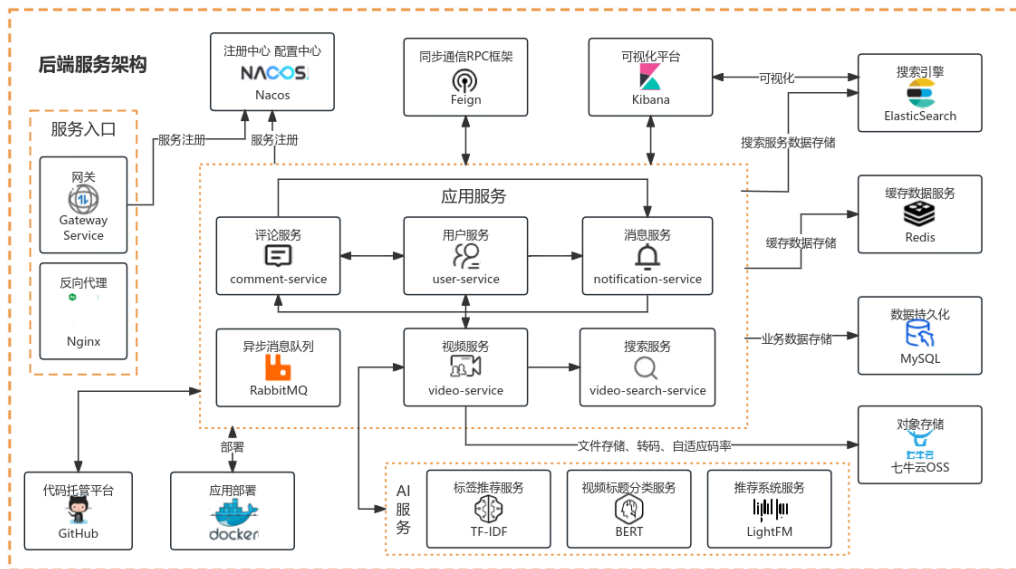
后端服务架构

服务入口

网关
Gateway Service

反向代理
Nginx

注册中心 配置中心
NACOS
Nacos

服务注册
服务注册

同步通信RPC框架
Feign

可视化平台
Kibana

可视化

搜索引擎
ElasticSearch

搜索服务数据存储

应用服务

评论服务
comment-service

用户服务
user-service

消息服务
notification-service

缓存数据服务
Redis

缓存数据存储

异步消息队列
RabbitMQ

视频服务
video-service

搜索服务
video-search-service

数据持久化
MySQL

业务数据存储

文件存储、转码、自适应码率

对象存储
七牛云
七牛云OSS

部署

代码托管平台
GitHub

应用部署
docker

AI服务

标签推荐服务
TF-IDF

视频标题分类服务
BERT

推荐系统服务
LightFM